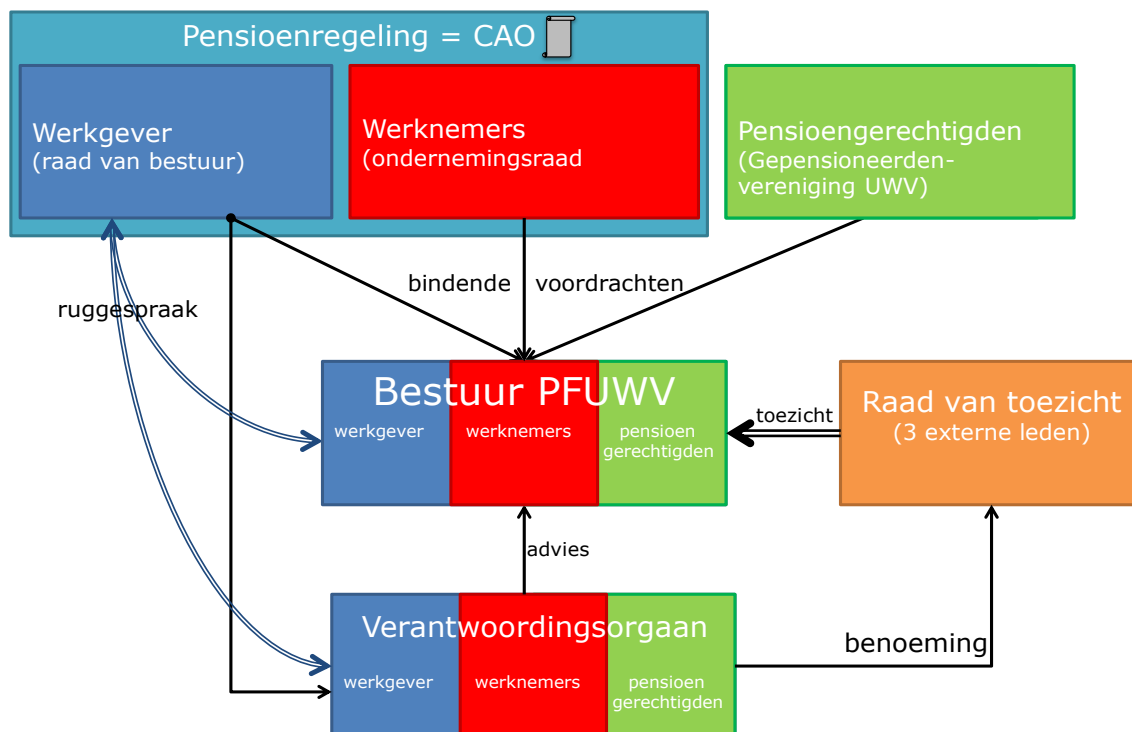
Pensioenregeling = CAO

Werkgever
(raad van bestuur)

Werknemers
(ondernemingsraad

Pensioengerechtigden
(Gepensioneerden-vereniging UWV)

ruggespraak

bindende

voordrachten

Bestuur PFUWV

werkgever

werknemers

pensioen gerechtigden

toezicht

Raad van toezicht
(3 externe leden)

advies

Verantwoordingsorgaan

werkgever

werknemers

pensioen gerechtigden

benoeming